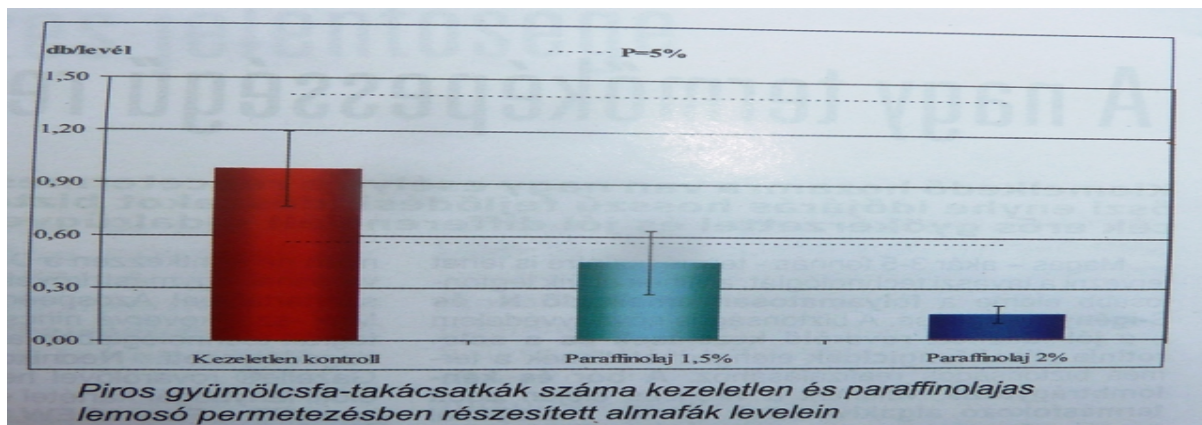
db/levél

P=5%

1,50
1,20
0,90
0,60
0,30
0,00

Kezeletlen kontroll
Paraffinolaj 1,5%
Paraffinolaj 2%

Piros gyümölcsfa-takácsatkák száma kezeletlen és paraffinolajas lemosó permetezésben részesített almafák levelein